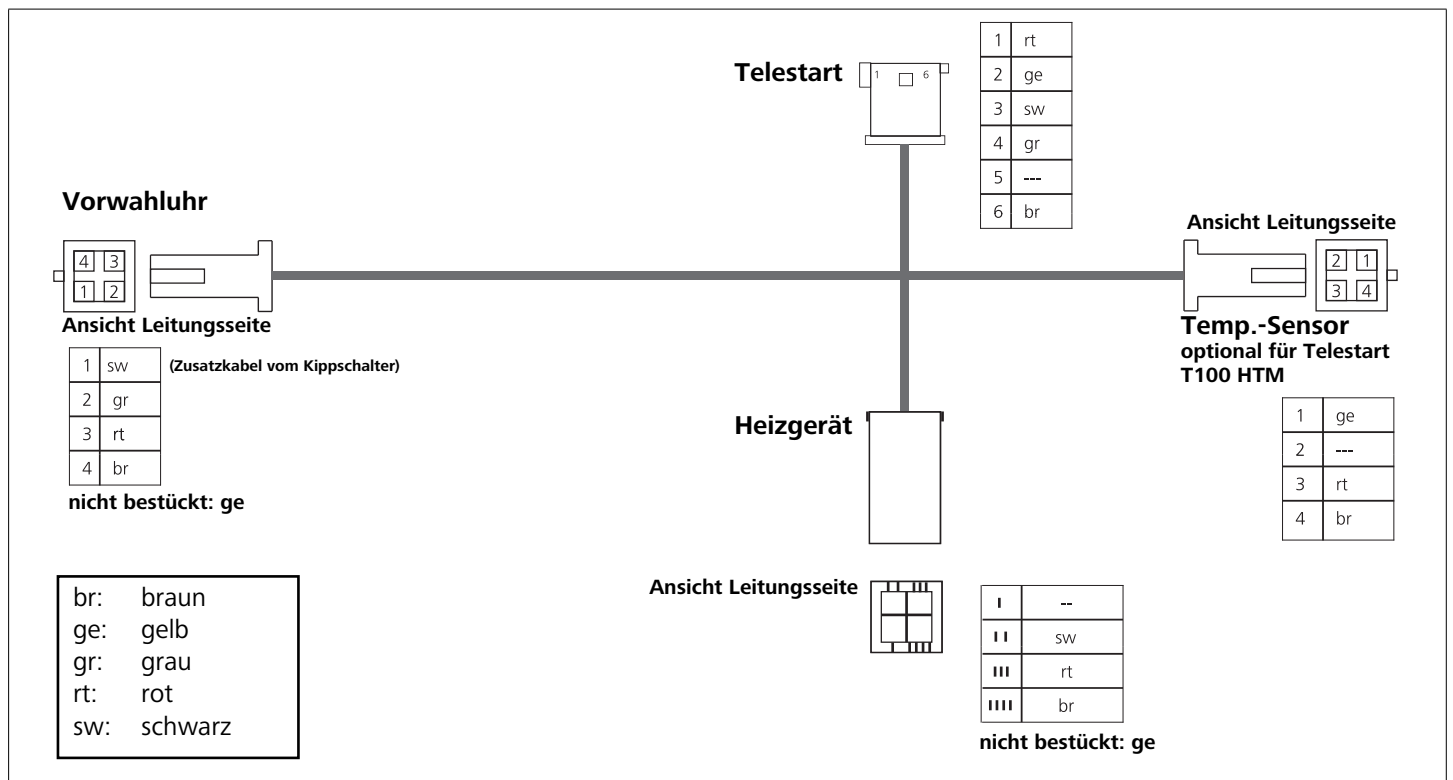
Telestart

1 6

| 1 | rt |
|---|---|
| 2 | ge |
| 3 | sw |
| 4 | gr |
| 5 | --- |
| 6 | br |

Vorwahluhr

4 3
1 2

Ansicht Leitungsseite

| 1 | sw | (Zusatzkabel vom Kippschalter) |
|---|---|---|
| 2 | gr | |
| 3 | rt | |
| 4 | br | |

nicht bestückt: ge

Ansicht Leitungsseite

2 1
3 4

Temp.-Sensor
optional für Telestart T100 HTM

| 1 | ge |
|---|---|
| 2 | --- |
| 3 | rt |
| 4 | br |

Heizgerät

Ansicht Leitungsseite

| I | -- |
|---|---|
| II | sw |
| III | rt |
| IIII | br |

nicht bestückt: ge

br: braun
ge: gelb
gr: grau
rt: rot
sw: schwarz